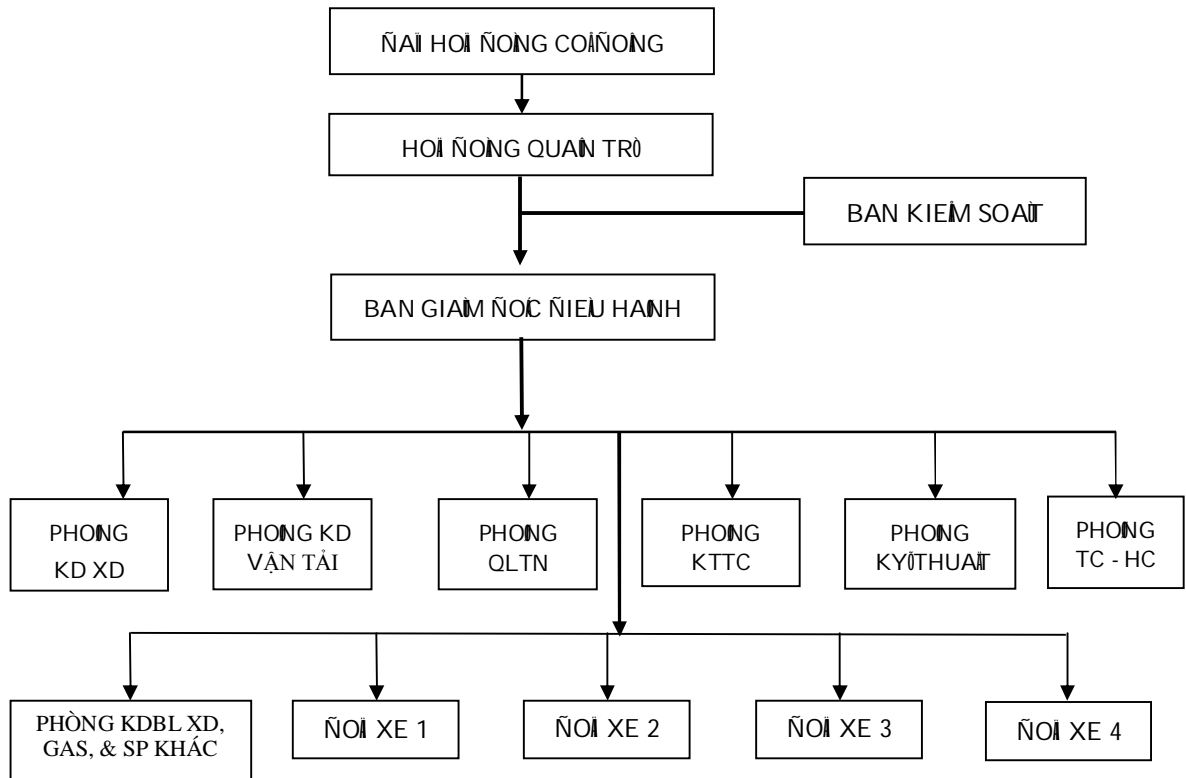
ÑAÏI HOÄI ÑOÀNG COÅÑOÂNG

HOÄI ÑOÀNG QUAÛN TRÒ

BAN KIEÅM SOAÙT

BAN GIAÙM ÑOÁC ÑIEÀU HAØNH

PHOØNG KD XD

PHOØNG KD VẬN TẢI

PHOØNG QLTN

PHOØNG KTTC

PHOØNG KYÕTHUAÄT

PHOØNG TC - HC

PHÒNG KDBL XD, GAS, & SP KHÁC

ÑOÄI XE 1

ÑOÄI XE 2

ÑOÄI XE 3

ÑOÄI XE 4